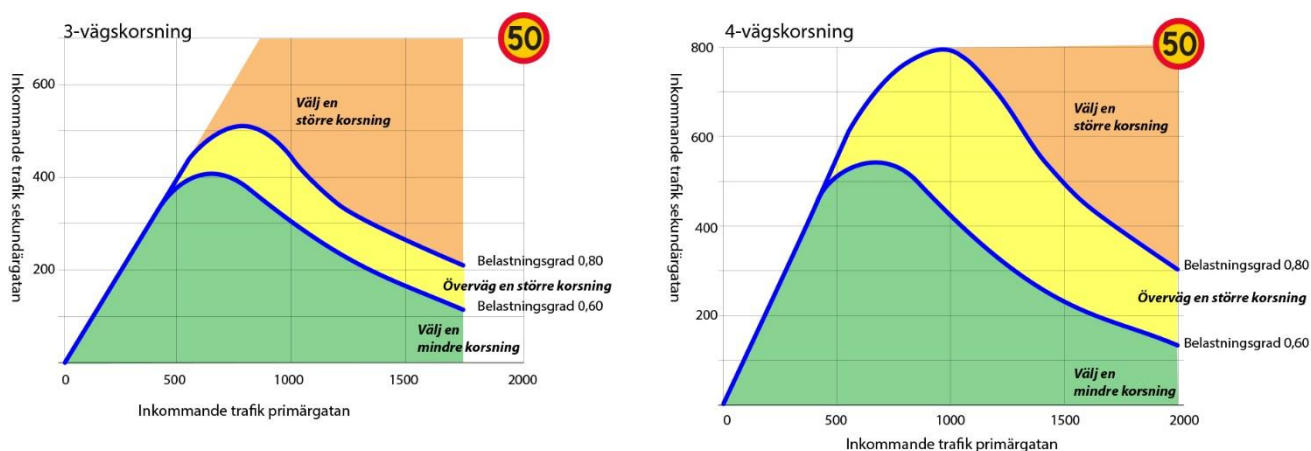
3-vägskorsning

50

Inkommande trafik sekundärgatan

600
400
200

Välj en större korsning

Belastningsgrad 0,80

Överväg en större korsning

Belastningsgrad 0,60

Välj en mindre korsning

0 500 1000 1500 2000

Inkommande trafik primärgatan

4-vägskorsning

50

Inkommande trafik sekundärgatan

800
600
400
200

Välj en större korsning

Belastningsgrad 0,80

Överväg en större korsning

Belastningsgrad 0,60

Välj en mindre korsning

0 500 1000 1500 2000

Inkommande trafik primärgatan